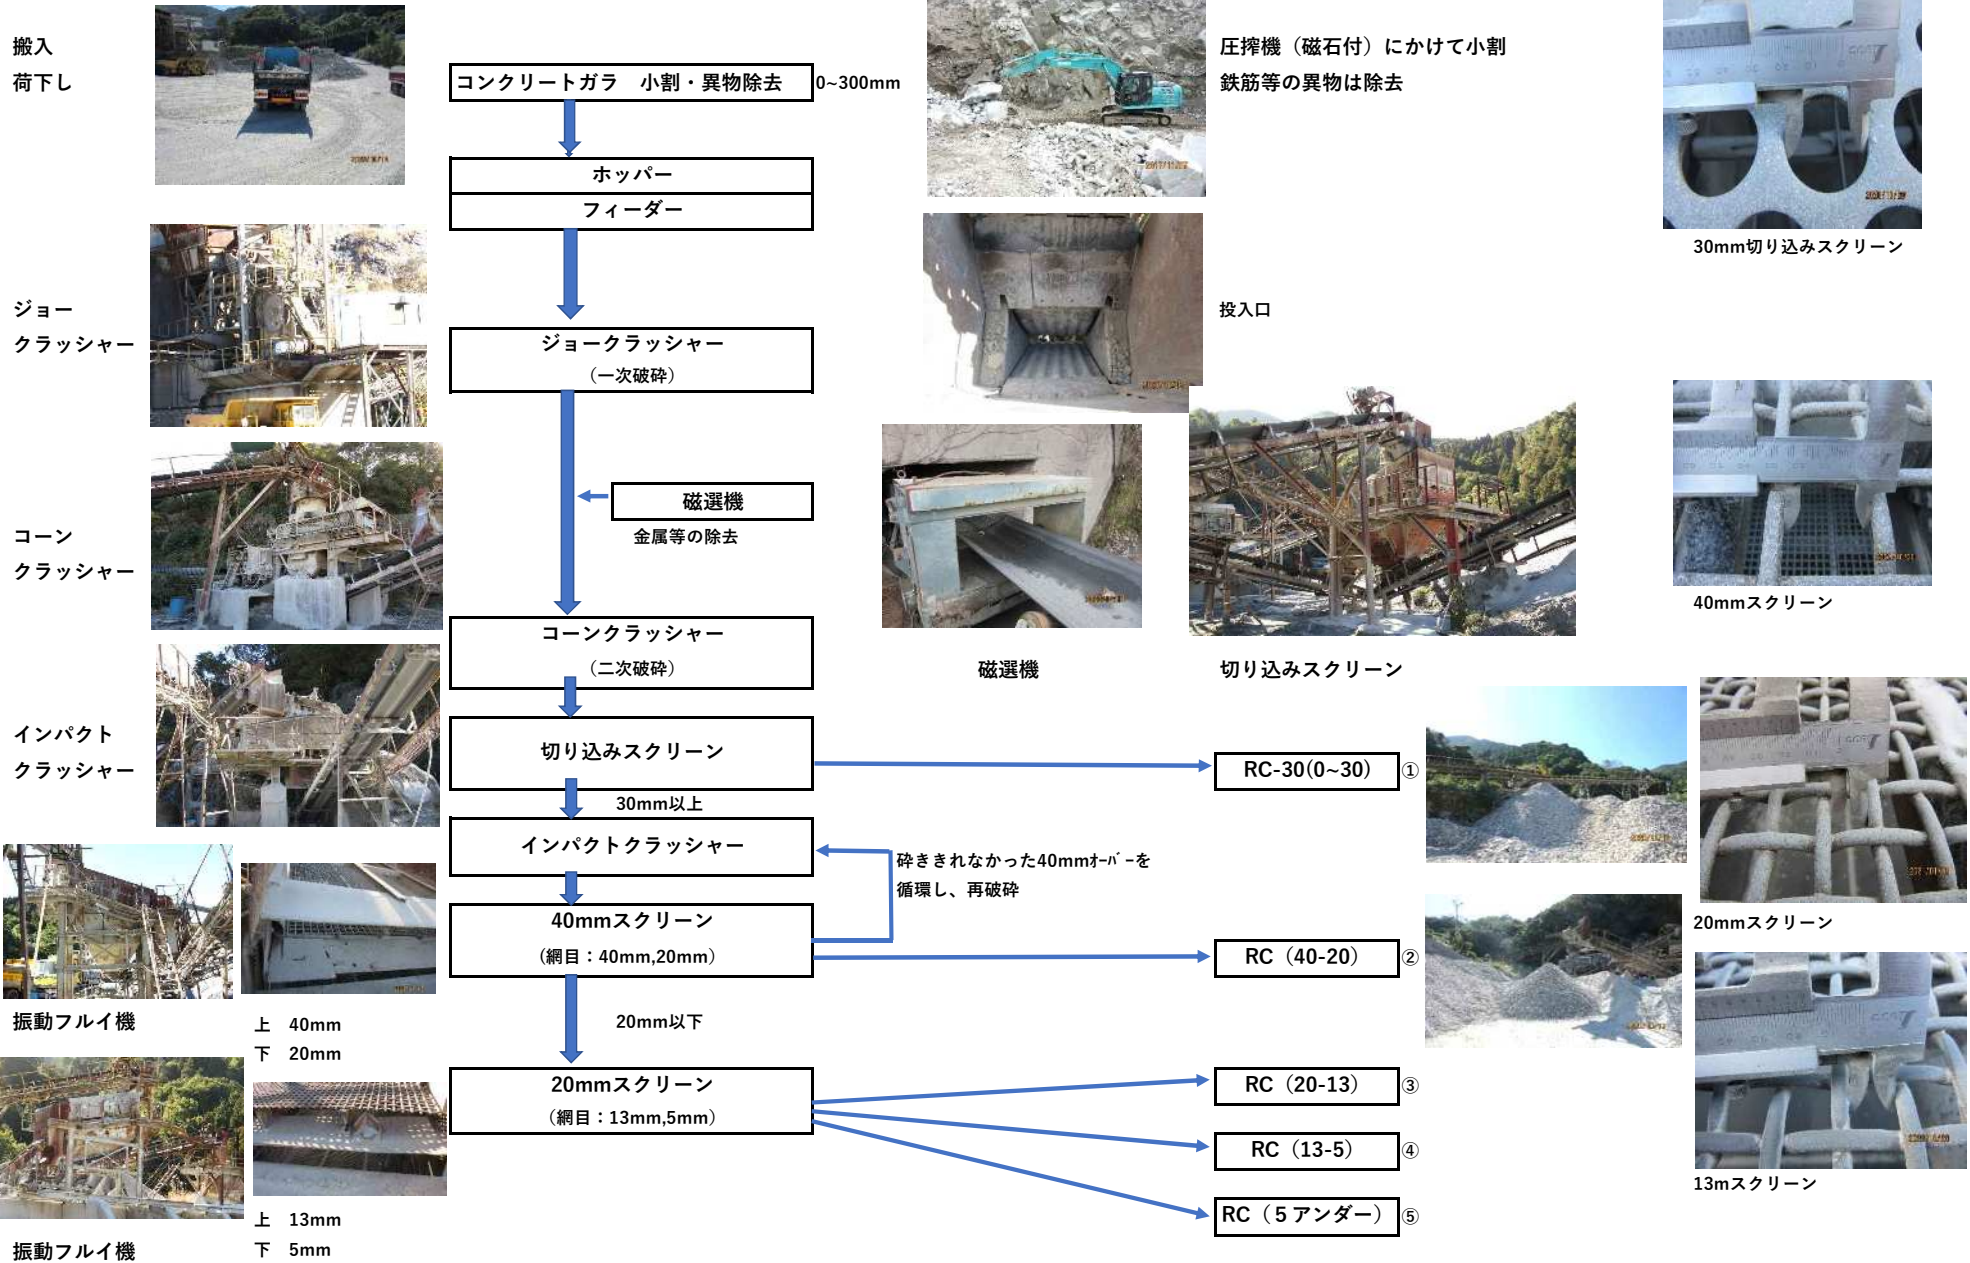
搬入
荷下し

コンクリートガラ　小割・異物除去　0~300mm

圧搾機（磁石付）にかけて小割
鉄筋等の異物は除去

30mm切り込みスクリーン

ホッパー
フィーダー

ジョー
クラッシャー

ジョークラッシャー
（一次破砕）

投入口

磁選機
金属等の除去

コーン
クラッシャー

40mmスクリーン

コーンクラッシャー
（二次破砕）

磁選機

切り込みスクリーン

インパクト
クラッシャー

切り込みスクリーン

RC-30(0~30) ①

30mm以上

インパクトクラッシャー

砕ききれなかった40mmｵｰﾊﾞｰを
循環し、再破砕

40mmスクリーン
（網目：40mm,20mm）

RC（40-20） ②

20mmスクリーン

振動フルイ機

上　40mm
下　20mm

20mm以下

20mmスクリーン
（網目：13mm,5mm）

RC（20-13） ③

RC（13-5） ④

RC（５アンダー） ⑤

13mスクリーン

上　13mm
下　5mm

振動フルイ機